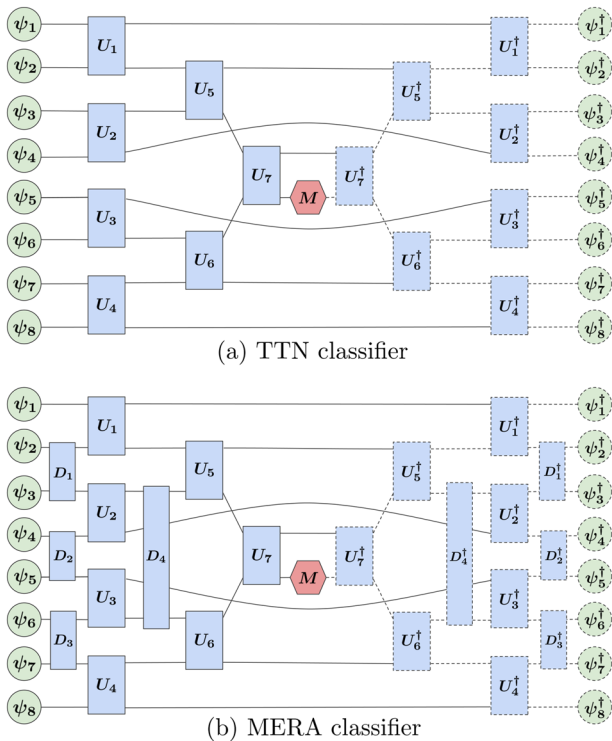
$\psi_1$ $U_1$ $U_1^\dagger$ $\psi_1^\dagger$
$\psi_2$ $\psi_2^\dagger$
$U_5$ $U_5^\dagger$
$\psi_3$ $U_2$ $U_2^\dagger$ $\psi_3^\dagger$
$\psi_4$ $\psi_4^\dagger$
$U_7$ $M$ $U_7^\dagger$
$\psi_5$ $U_3$ $U_3^\dagger$ $\psi_5^\dagger$
$\psi_6$ $\psi_6^\dagger$
$U_6$ $U_6^\dagger$
$\psi_7$ $U_4$ $U_4^\dagger$ $\psi_7^\dagger$
$\psi_8$ $\psi_8^\dagger$

(a) TTN classifier

$\psi_1$ $U_1$ $U_1^\dagger$ $\psi_1^\dagger$
$\psi_2$ $D_1$ $D_1^\dagger$ $\psi_2^\dagger$
$U_5$ $U_5^\dagger$
$\psi_3$ $U_2$ $U_2^\dagger$ $\psi_3^\dagger$
$\psi_4$ $D_2$ $D_4$ $D_4^\dagger$ $D_2^\dagger$ $\psi_4^\dagger$
$U_7$ $M$ $U_7^\dagger$
$\psi_5$ $U_3$ $U_3^\dagger$ $\psi_5^\dagger$
$\psi_6$ $D_3$ $D_3^\dagger$ $\psi_6^\dagger$
$U_6$ $U_6^\dagger$
$\psi_7$ $U_4$ $U_4^\dagger$ $\psi_7^\dagger$
$\psi_8$ $\psi_8^\dagger$

(b) MERA classifier